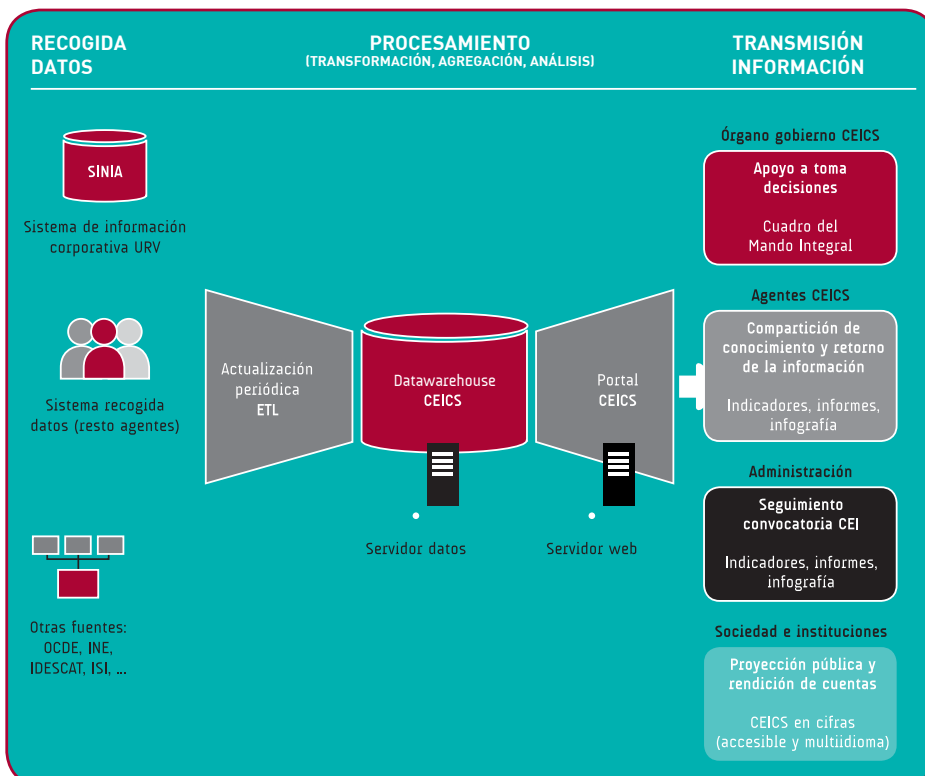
RECOGIDA DATOS

PROCESAMIENTO
(TRANSFORMACIÓN, AGREGACIÓN, ANÁLISIS)

TRANSMISIÓN INFORMACIÓN

SINIA

Sistema de información corporativa URV

Sistema recogida datos (resto agentes)

Otras fuentes: OCDE, INE, IDESCAT, ISI, ...

Actualización periódica
ETL

Datawarehouse
CEICS

Servidor datos

Portal
CEICS

Servidor web

Órgano gobierno CEICS

Apoyo a toma decisiones

Cuadro del Mando Integral

Agentes CEICS

Compartición de conocimiento y retorno de la información

Indicadores, informes, infografía

Administración

Seguimiento convocatoria CEI

Indicadores, informes, infografía

Sociedad e instituciones

Proyección pública y rendición de cuentas

CEICS en cifras
(accesible y multiidioma)